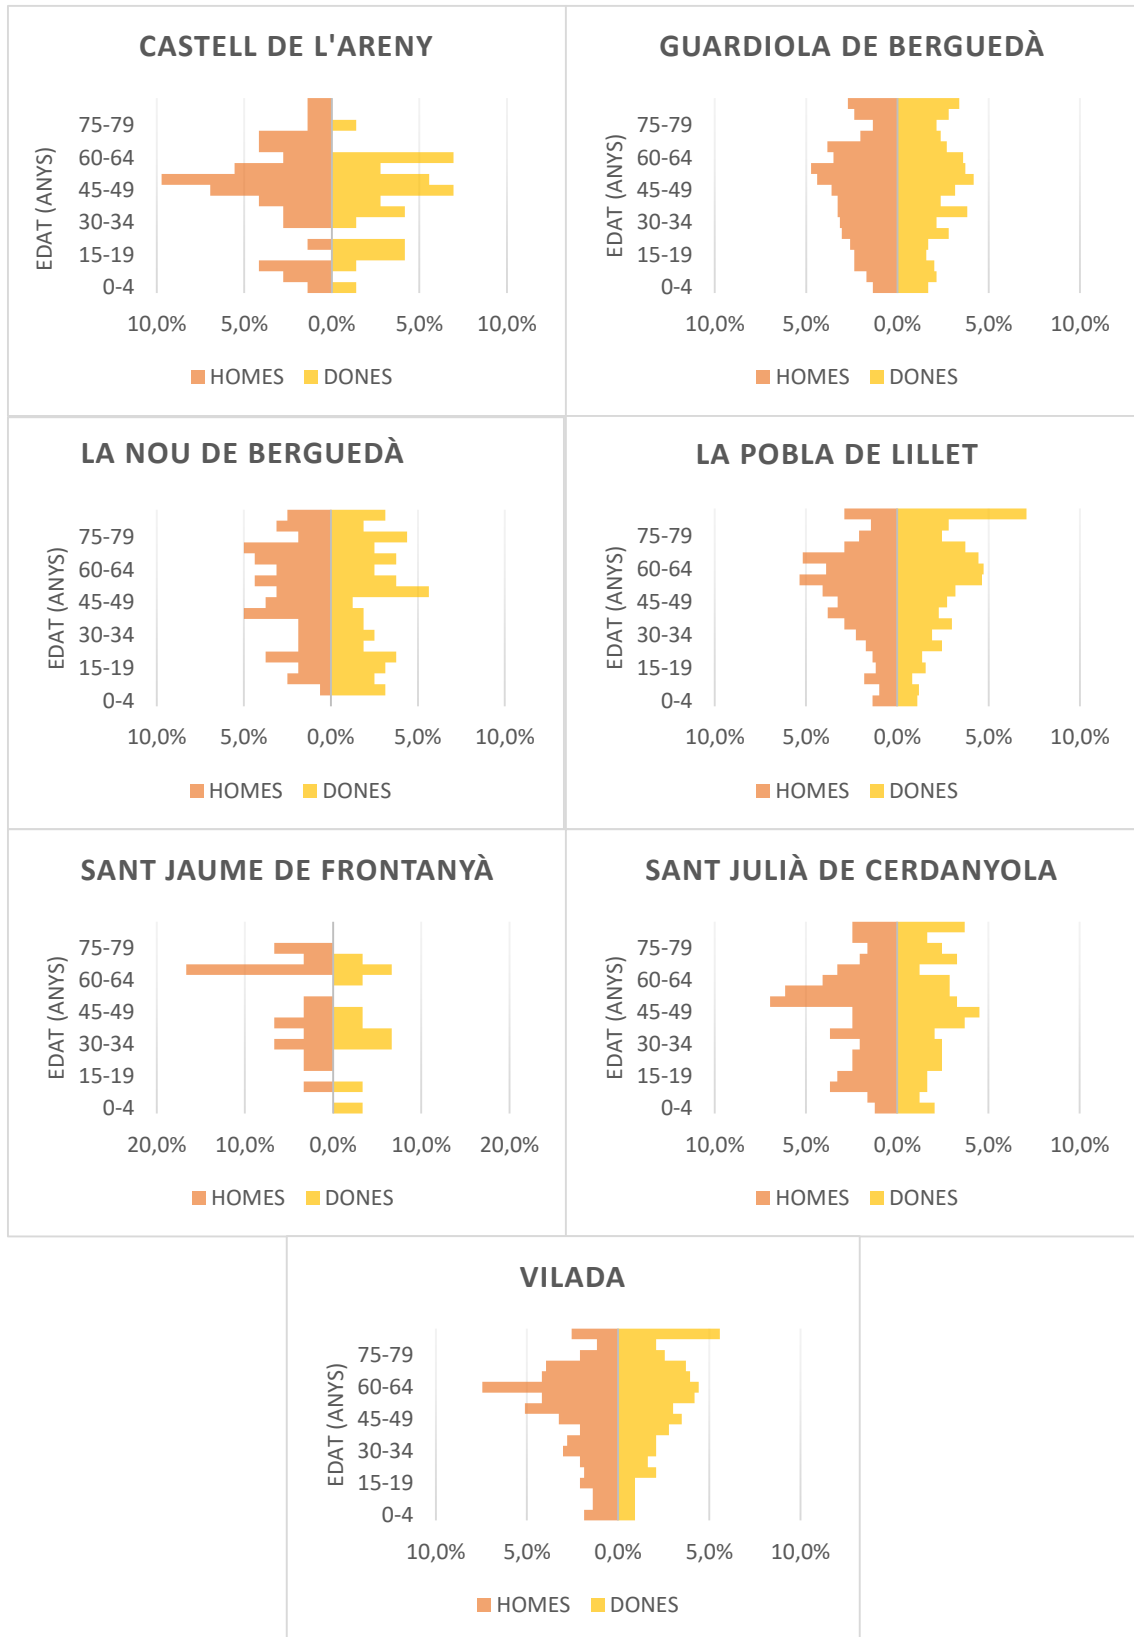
CASTELL DE L'ARENY

EDAT (ANYS)
75-79
60-64
45-49
30-34
15-19
0-4

10,0% 5,0% 0,0% 5,0% 10,0%

HOMES DONES

GUARDIOLA DE BERGUEDÀ

EDAT (ANYS)
75-79
60-64
45-49
30-34
15-19
0-4

10,0% 5,0% 0,0% 5,0% 10,0%

HOMES DONES

LA NOU DE BERGUEDÀ

EDAT (ANYS)
75-79
60-64
45-49
30-34
15-19
0-4

10,0% 5,0% 0,0% 5,0% 10,0%

HOMES DONES

LA POBLA DE LILLET

EDAT (ANYS)
75-79
60-64
45-49
30-34
15-19
0-4

10,0% 5,0% 0,0% 5,0% 10,0%

HOMES DONES

SANT JAUME DE FRONTANYÀ

EDAT (ANYS)
75-79
60-64
45-49
30-34
15-19
0-4

20,0% 10,0% 0,0% 10,0% 20,0%

HOMES DONES

SANT JULIÀ DE CERDANYOLA

EDAT (ANYS)
75-79
60-64
45-49
30-34
15-19
0-4

10,0% 5,0% 0,0% 5,0% 10,0%

HOMES DONES

VILADA

EDAT (ANYS)
75-79
60-64
45-49
30-34
15-19
0-4

10,0% 5,0% 0,0% 5,0% 10,0%

HOMES DONES